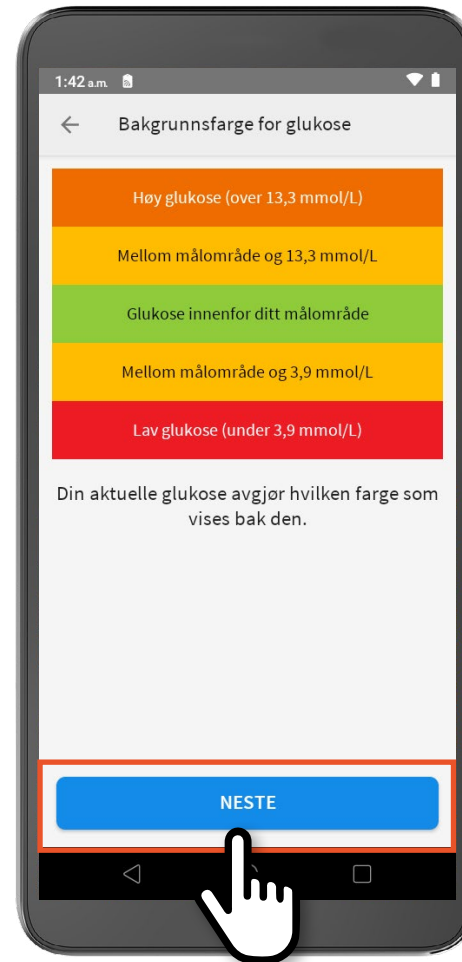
1:42 a.m.

Bakgrunnsfarge for glukose

Høy glukose (over 13,3 mmol/L)

Mellom målområde og 13,3 mmol/L

Glukose innenfor ditt målområde

Mellom målområde og 3,9 mmol/L

Lav glukose (under 3,9 mmol/L)

Din aktuelle glukose avgjør hvilken farge som vises bak den.

NESTE